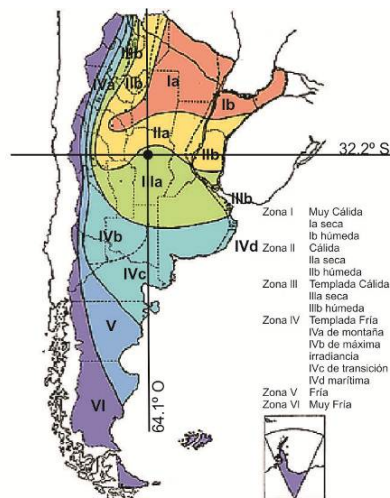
IIb
IIb
IVa
Ia
Ib
IIa
IIb
32.2º S
IIIa
IIIb
IVb
IVd
IVc
V
VI
64.1º O

Zona I Muy Cálida
Ia seca
Ib húmeda
Zona II Cálida
IIa seca
IIb húmeda
Zona III Templada Cálida
IIIa seca
IIIb húmeda
Zona IV Templada Fría
IVa de montaña
IVb de máxima irradiancia
IVc de transición
IVd marítima
Zona V Fría
Zona VI Muy Fría